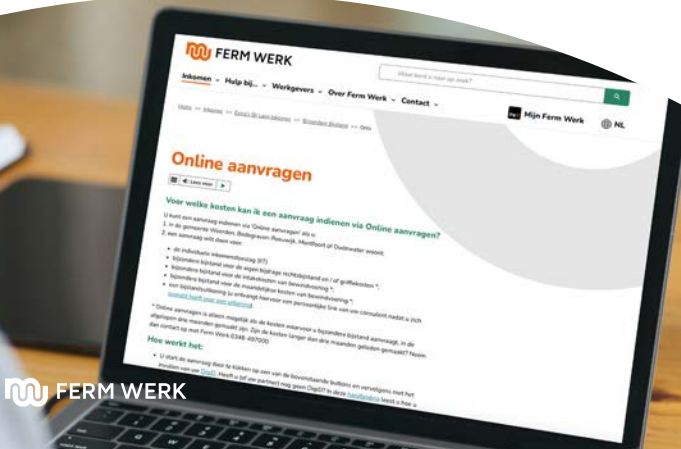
FERM WERK

Inkomen ⌄ Hulp bij... ⌄ Werkgevers ⌄ Over Ferm Werk ⌄ Contact ⌄

Waar bent u naar op zoek?

Mijn Ferm Werk

NL

Home >> Inkomen >> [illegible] >> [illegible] >> Onli

Online aanvragen

Lees voor

Voor welke kosten kan ik een aanvraag indienen via Online aanvragen?

U kunt een aanvraag indienen via 'Online aanvragen' als u:
1. in de gemeente Woerden, Bodegraven-Reeuwijk, Montfoort of Oudewater woont.
2. een aanvraag wilt doen voor:

• de individuele inkomenstoeslag (IIT)
• bijzondere bijstand voor de eigen bijdrage rechtsbijstand en / of griffiekosten *;
• bijzondere bijstand voor de intakekosten van bewindvoering *;
• bijzondere bijstand voor de maandelijkse kosten van bewindvoering *;
• een bijstandsuitkering (u ontvangt hiervoor een persoonlijke link van een consulent nadat u zich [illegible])

* Online aanvragen is alleen mogelijk als de kosten waarvoor u bijzondere bijstand aanvraagt, in de afgelopen drie maanden gemaakt zijn. Zijn de kosten langer dan drie maanden geleden gemaakt? Neem dan contact op met Ferm Werk 0348 457000.

Hoe werkt het:

• U start de aanvraag door te klikken op een van de bovenstaande buttons en vervolgens met het inloggen van uw DigiD. Heeft u (of uw partner) nog geen DigiD? In deze handleiding leest u hoe u

FERM WERK